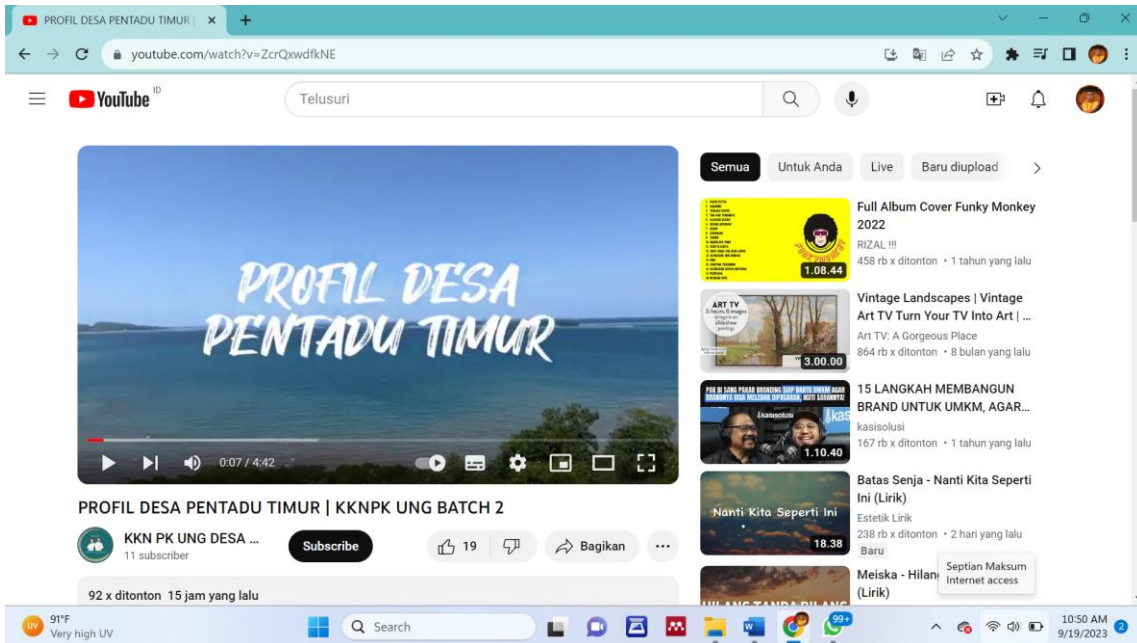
PROFIL DESA PENTADU TIMUR | ×

youtube.com/watch?v=ZcrQxwdfkNE

YouTube ID

Telusuri

PROFIL DESA PENTADU TIMUR

0:07 / 4:42

PROFIL DESA PENTADU TIMUR | KKNPK UNG BATCH 2

KKN PK UNG DESA ...
11 subscriber

Subscribe

19

Bagikan

...

92 x ditonton 15 jam yang lalu

Semua | Untuk Anda | Live | Baru diupload

1.08.44
Full Album Cover Funky Monkey 2022
RIZAL !!!
458 rb x ditonton • 1 tahun yang lalu

ART TV
3.00.00
Vintage Landscapes | Vintage Art TV Turn Your TV Into Art | ...
Art TV: A Gorgeous Place
864 rb x ditonton • 8 bulan yang lalu

1.10.40
15 LANGKAH MEMBANGUN BRAND UNTUK UMKM, AGAR...
kasisolusi
167 rb x ditonton • 1 tahun yang lalu

Nanti Kita Seperti Ini
18.38
Batas Senja - Nanti Kita Seperti Ini (Lirik)
Estetik Lirik
238 rb x ditonton • 2 hari yang lalu
Baru

Meiska - Hilang (Lirik)

Septian Maksum
Internet access

91°F
Very high UV

Search

99+

10:50 AM
9/19/2023
2